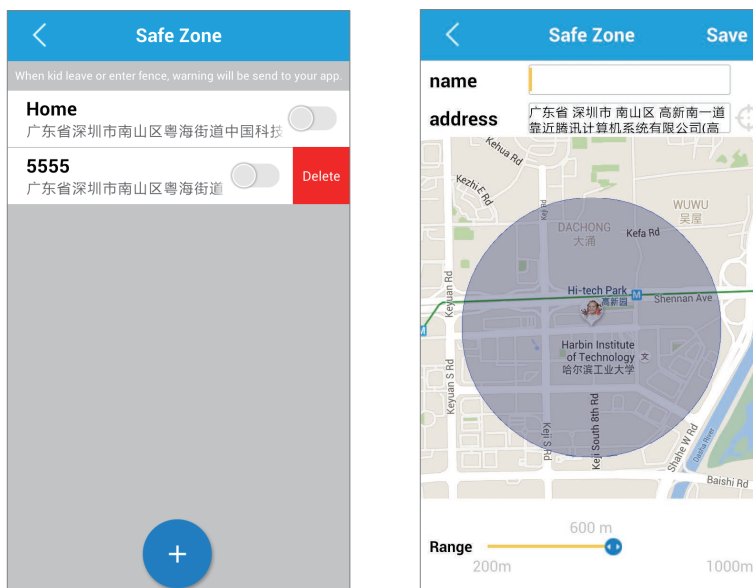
Safe Zone

When kid leave or enter fence, warning will be send to your app.

Home
广东省深圳市南山区粤海街道中国科技

5555
广东省深圳市南山区粤海街道

Delete

+

Safe Zone Save

name

address 广东省 深圳市 南山区 高新南一道 靠近腾讯计算机系统有限公司(高

Kehua Rd
Kezhi E Rd
DACHONG
大涌
Kefa Rd
WUWU
吴屋
Hi-tech Park
高新园
Shennan Ave
Keyuan Rd
Harbin Institute of Technology
哈尔滨工业大学
Keyuan S Rd
Keji S Rd
Keji South 8th Rd
Shahe W Rd
Dasha River
Baishi Rd

600 m
Range
200m
1000m